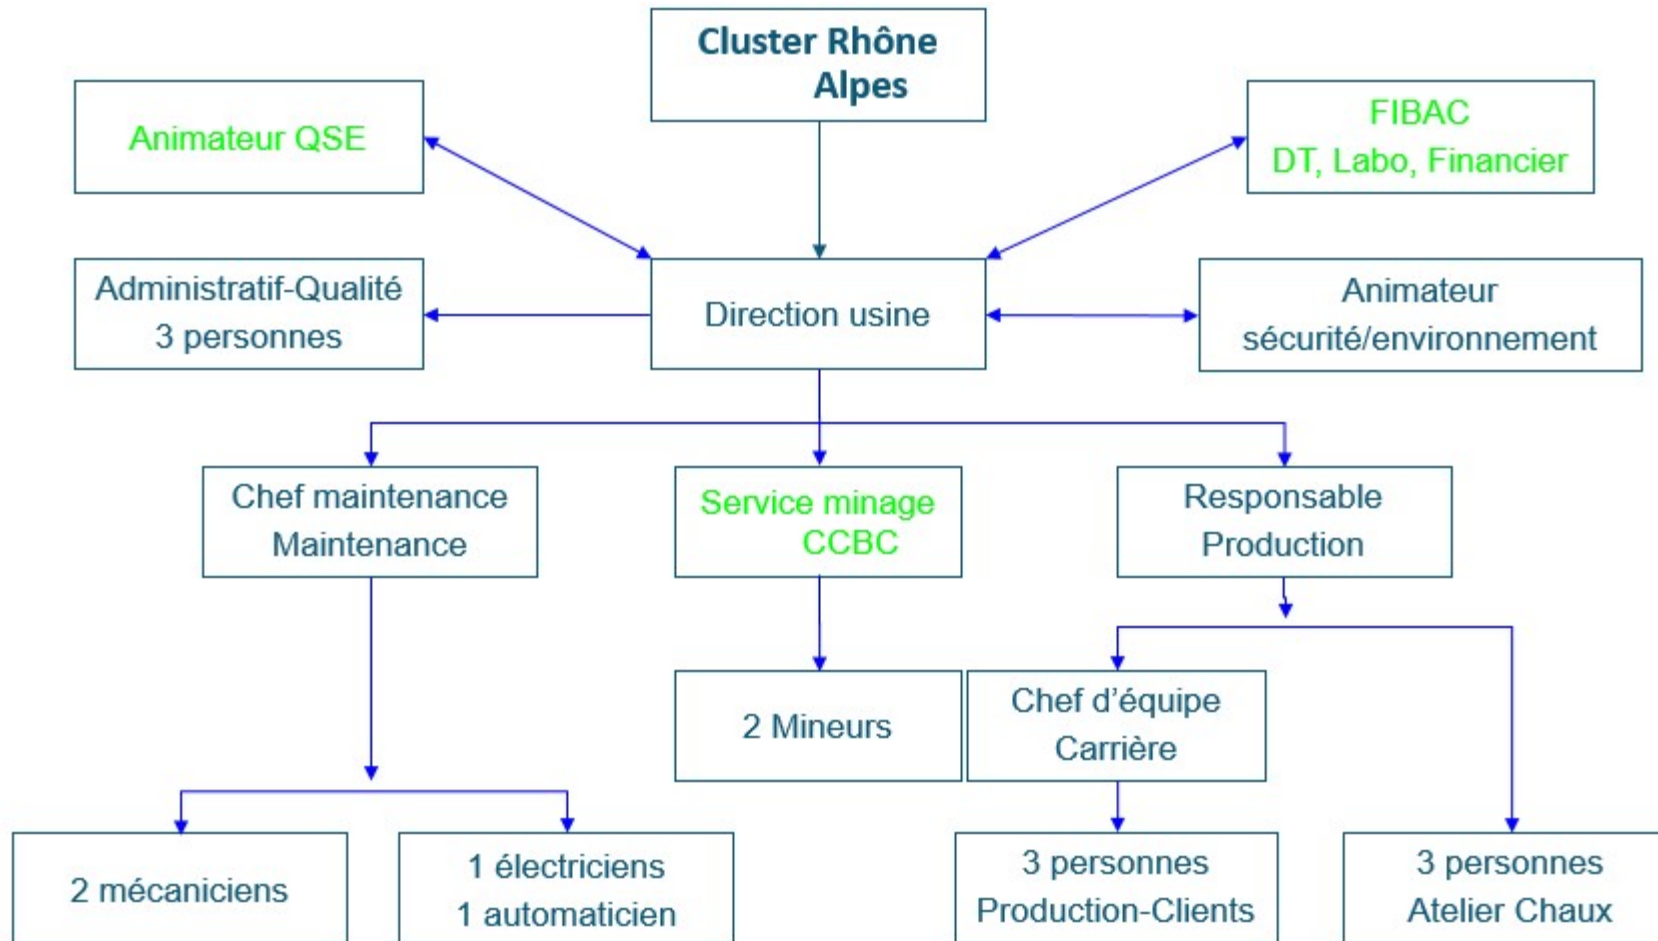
Cluster Rhône Alpes

Animateur QSE

FIBAC
DT, Labo, Financier

Administratif-Qualité
3 personnes

Direction usine

Animateur
sécurité/environnement

Chef maintenance
Maintenance

Service minage
CCBC

Responsable
Production

2 Mineurs

Chef d'équipe
Carrière

2 mécaniciens

1 électriciens
1 automaticien

3 personnes
Production-Clients

3 personnes
Atelier Chaux